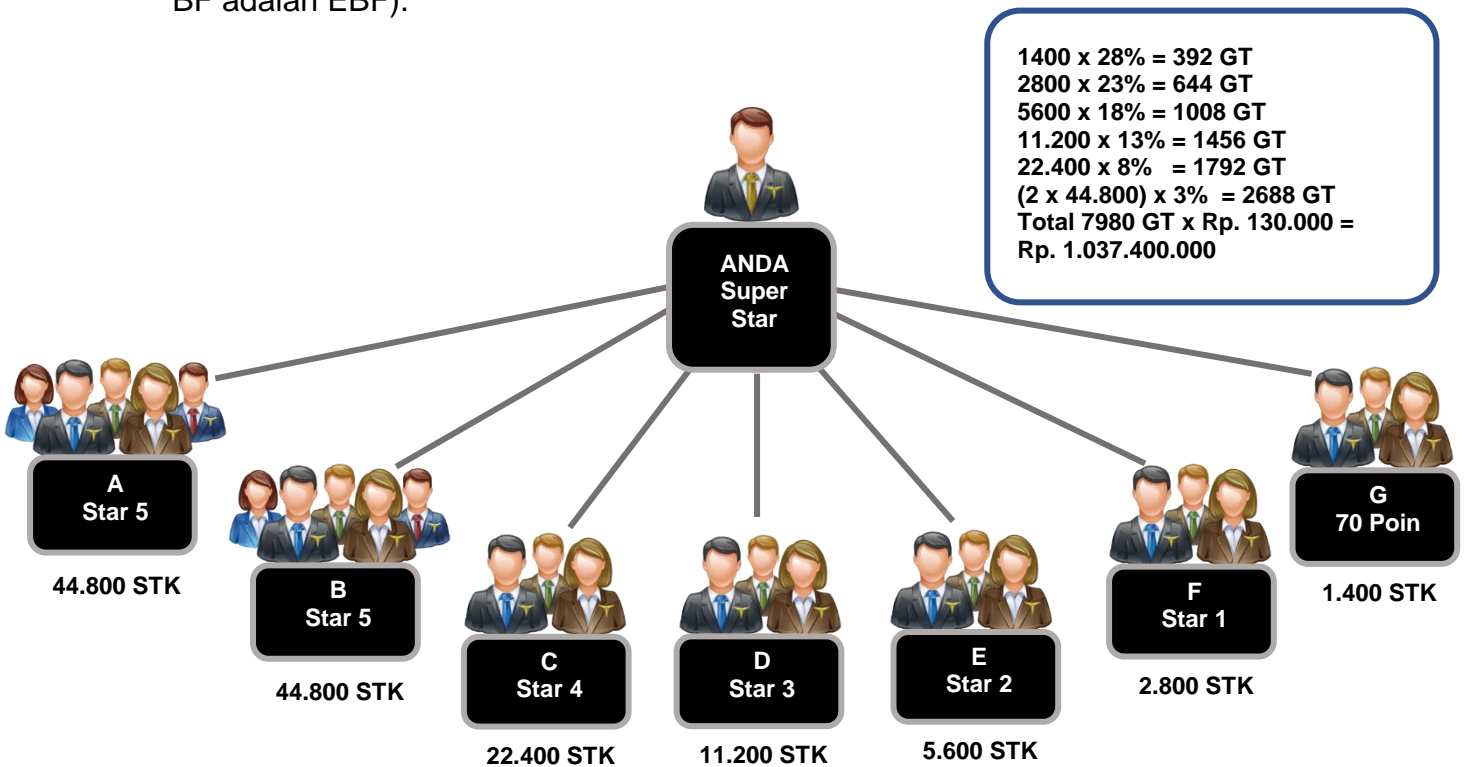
BP adalah EBP).

1400 x 28% = 392 GT
2800 x 23% = 644 GT
5600 x 18% = 1008 GT
11.200 x 13% = 1456 GT
22.400 x 8% = 1792 GT
(2 x 44.800) x 3% = 2688 GT
Total 7980 GT x Rp. 130.000 =
Rp. 1.037.400.000

ANDA
Super
Star

A
Star 5

44.800 STK

B
Star 5

44.800 STK

C
Star 4

22.400 STK

D
Star 3

11.200 STK

E
Star 2

5.600 STK

F
Star 1

2.800 STK

G
70 Poin

1.400 STK